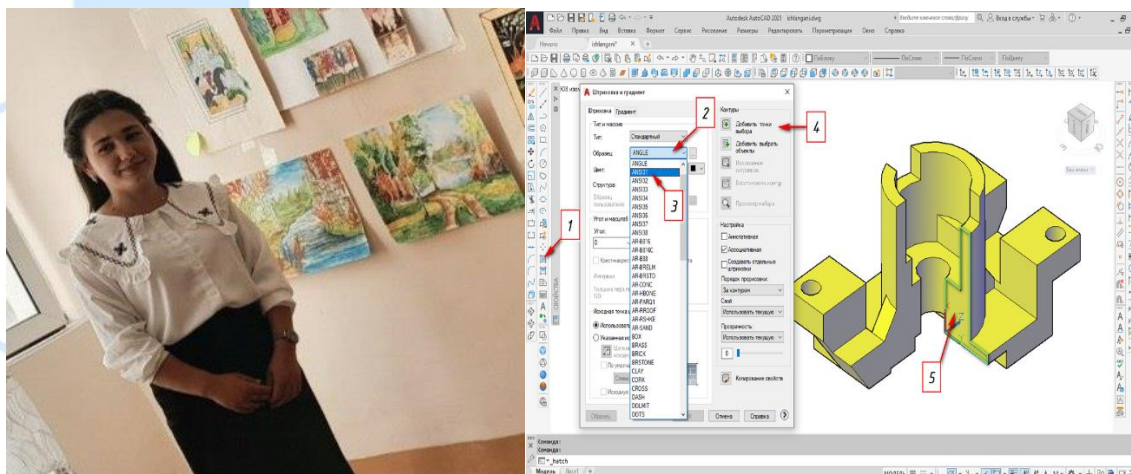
Autodesk AutoCAD 2021 ishlangan.dwg

Файл Правка Вид Вставка Формат Сервис Рисование Размеры Редактировать Параметризация Окно Справка

Начало ishlangan* +

ПоСлою ПоСлою ПоЦвету

Штриховка и градиент

Штриховка Градиент

Тип и массив

Тип: Стандартный

Образец: ANGLE

Цвет:

Структура

Угол и масштаб

Угол: 0

Исходная точка

Использовать

Указанная ис

ANGLE
ANSI31
ANSI32
ANSI33
ANSI34
ANSI35
ANSI36
ANSI37
ANSI38
AR-B816
AR-B816C
AR-B88
AR-BRELM
AR-BRSTD
AR-CONC
AR-HBONE
AR-PARQ1
AR-RROOF
AR-RSHKE
AR-SAND
BOX
BRASS
BRICK
BRSTONE
CLAY
CORK
CROSS
DASH
DOLMIT
DOTS

Контуры

Добавить: точки выбора

Добавить: выбрать объекты

Настройка

Аннотативная

Ассоциативная

Создавать отдельные штриховки

Порядок прорисовки:

За контуром

Слой:

Использовать текущий

Прозрачность:

Использовать текущее

0

Копирование свойств

Образец

Отмена Справка

1
2
3
4
5

Команда:
Команда:
_hatch

Модель Лист1 +